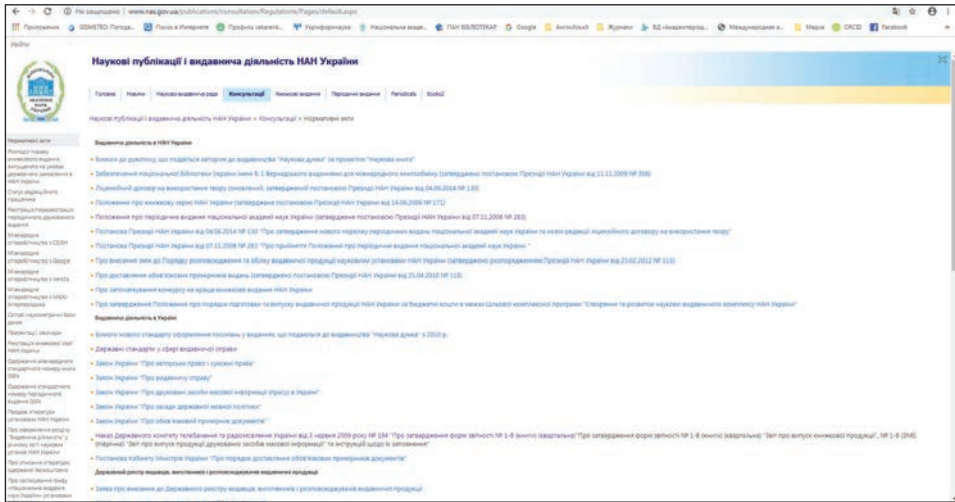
Не защищено | www.nas.gov.ua/publications/consultation/Regulations/Pages/default.aspx

Наукові публікації і видавнича діяльність НАН України

Головна | Новини | Науково-видавнича рада | Консультації | Книжкові видання | Періодичні видання | Periodicals | Books2

Наукові публікації і видавнича діяльність НАН України > Консультації > Нормативні акти

Нормативні акти

Видавнича діяльність в НАН України

Вимоги до рукопису, що подається авторами до видавництва "Наукова думка" за проектом "Наукова книга"

Положення про періодичне видання Національної академії наук України (затверджене постановою Президії НАН України від 07.11.2008 № 283)

Видавнича діяльність в Україні

Державні стандарти у сфері видавничої справи

Закон України "Про авторське право і суміжні права"

Закон України "Про видавничу справу"

Закон України "Про друковані засоби масової інформації (пресу) в Україні"

Закон України "Про засади державної мовної політики"

Закон України "Про обов'язковий примірник документів"

Постанова Кабінету Міністрів України "Про порядок доставляння обов'язкових примірників документів"

Державний реєстр видавців, виготівників і розповсюджувачів видавничої продукції

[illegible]